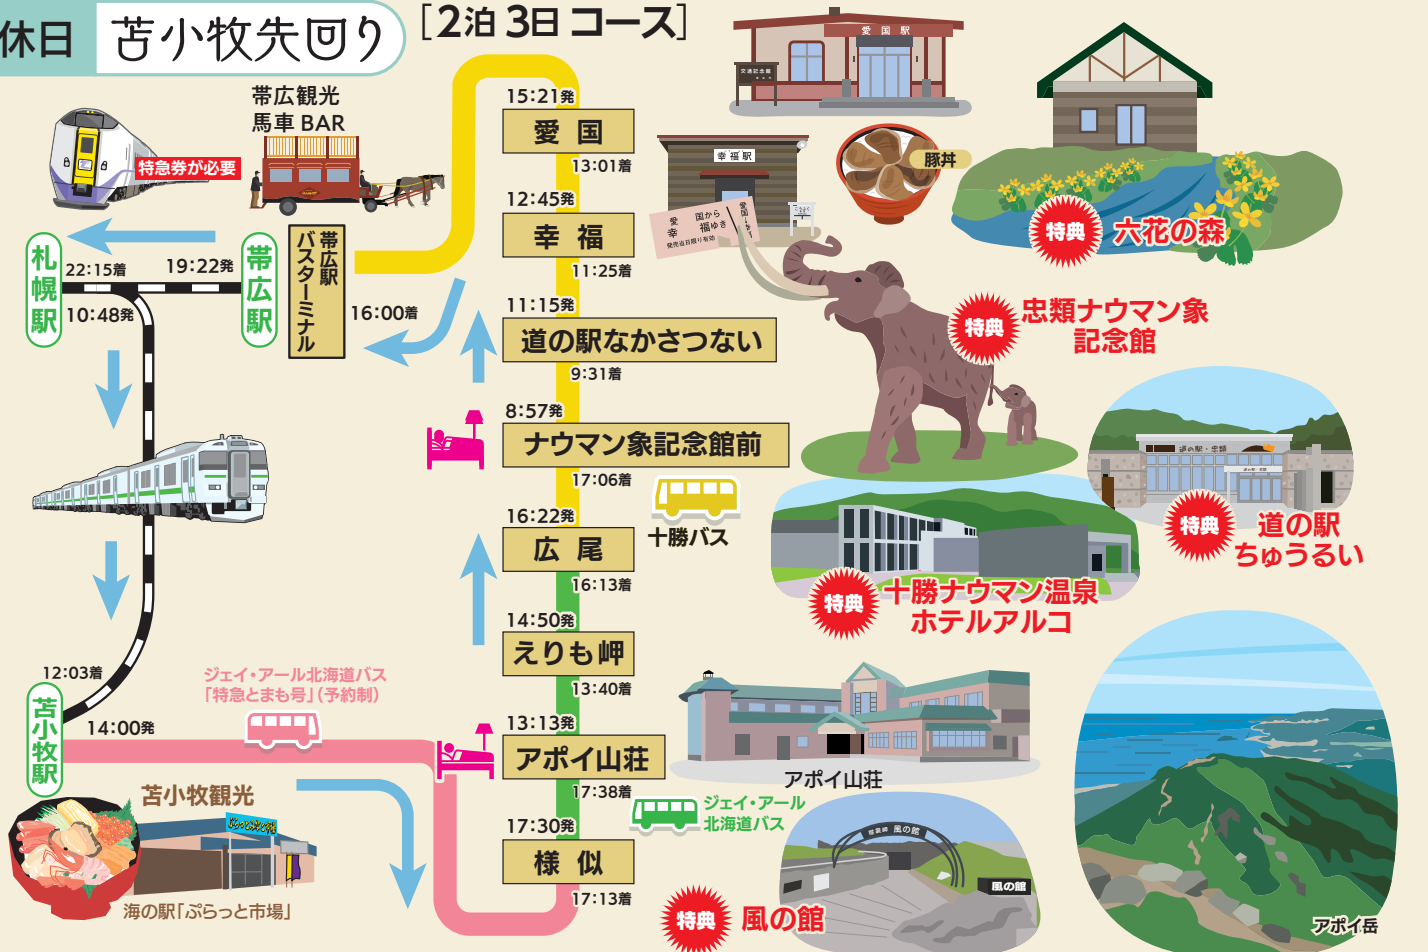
休日 苫小牧先回り

[2泊 3日 コース]

帯広観光
馬車 BAR

特急券が必要

札幌駅
22:15着
10:48発

19:22発
帯広駅

帯広駅
バスターミナル
16:00着

12:03着
苫小牧駅
14:00発

ジェイ・アール北海道バス
「特急とまも号」(予約制)

苫小牧観光

海の駅「ぷらっと市場」

15:21発
愛 国
13:01着
12:45発
幸 福
11:25着
11:15発
道の駅なかさつない
9:31着
8:57発
ナウマン象記念館前
17:06着
16:22発
広 尾
16:13着
14:50発
えりも岬
13:40着
13:13発
アポイ山荘
17:38着
17:30発
様 似
17:13着

愛国駅
交通記念館
幸福駅
愛国から幸福ゆき
豚丼

特典 六花の森
特典 忠類ナウマン象記念館
十勝バス
特典 道の駅ちゅうるい
特典 十勝ナウマン温泉ホテルアルコ
アポイ山荘
ジェイ・アール北海道バス
風の館
特典 風の館
アポイ岳